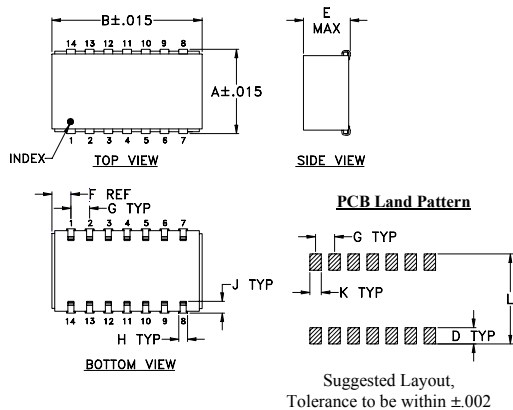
B±.015

14 13 12 11 10 9 8

A±.015

INDEX

1 2 3 4 5 6 7

TOP VIEW

E
MAX

SIDE VIEW

F REF

G TYP

1 2 3 4 5 6 7

J TYP

14 13 12 11 10 9 8

H TYP

BOTTOM VIEW

PCB Land Pattern

G TYP

K TYP

L

D TYP

Suggested Layout,
Tolerance to be within ±.002